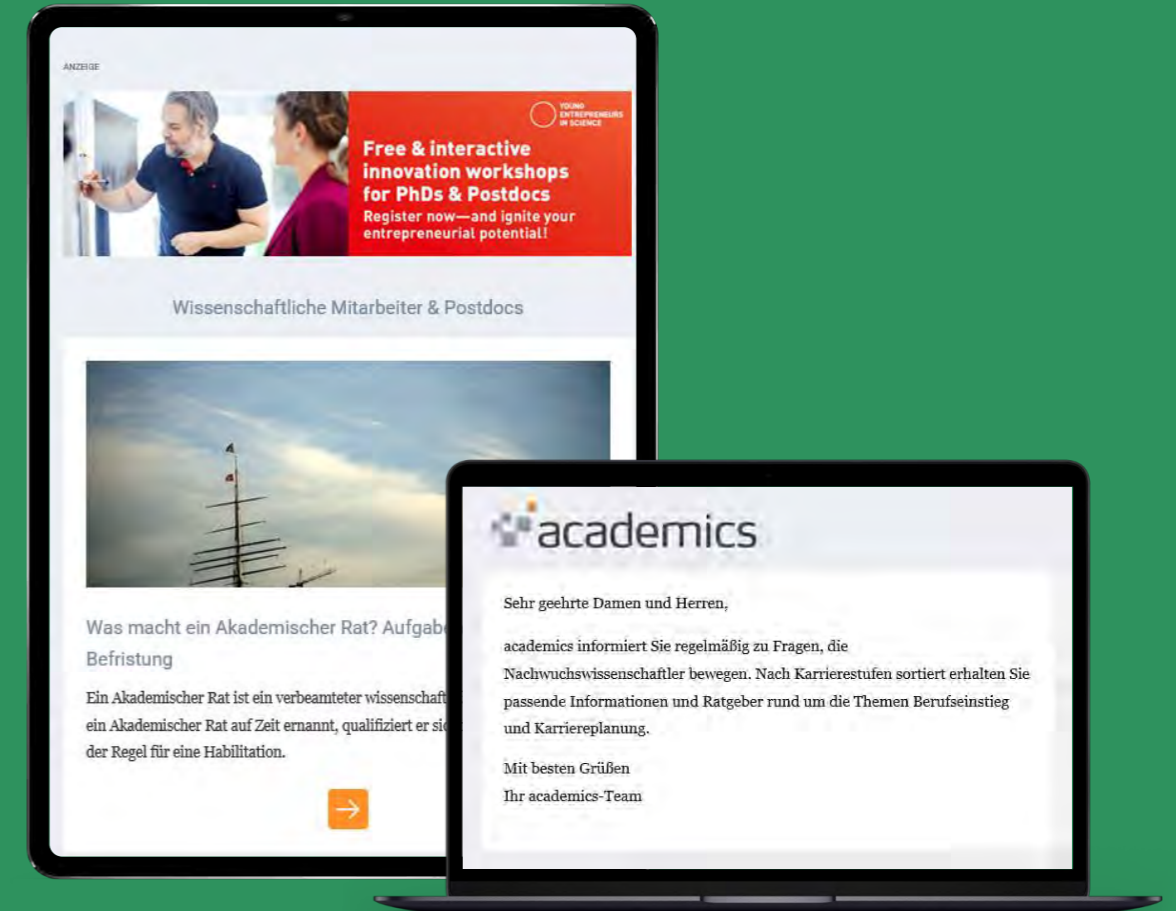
ANZEIGE

YOUNG ENTREPRENEURS IN SCIENCE

Free & interactive innovation workshops for PhDs & Postdocs
Register now—and ignite your entrepreneurial potential!

Wissenschaftliche Mitarbeiter & Postdocs

Was macht ein Akademischer Rat? Aufgab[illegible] Befristung

Ein Akademischer Rat ist ein verbeamteter wissenschaf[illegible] ein Akademischer Rat auf Zeit ernannt, qualifiziert er si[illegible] der Regel für eine Habilitation.

academics

Sehr geehrte Damen und Herren,

academics informiert Sie regelmäßig zu Fragen, die Nachwuchswissenschaftler bewegen. Nach Karrierestufen sortiert erhalten Sie passende Informationen und Ratgeber rund um die Themen Berufseinstieg und Karriereplanung.

Mit besten Grüßen
Ihr academics-Team